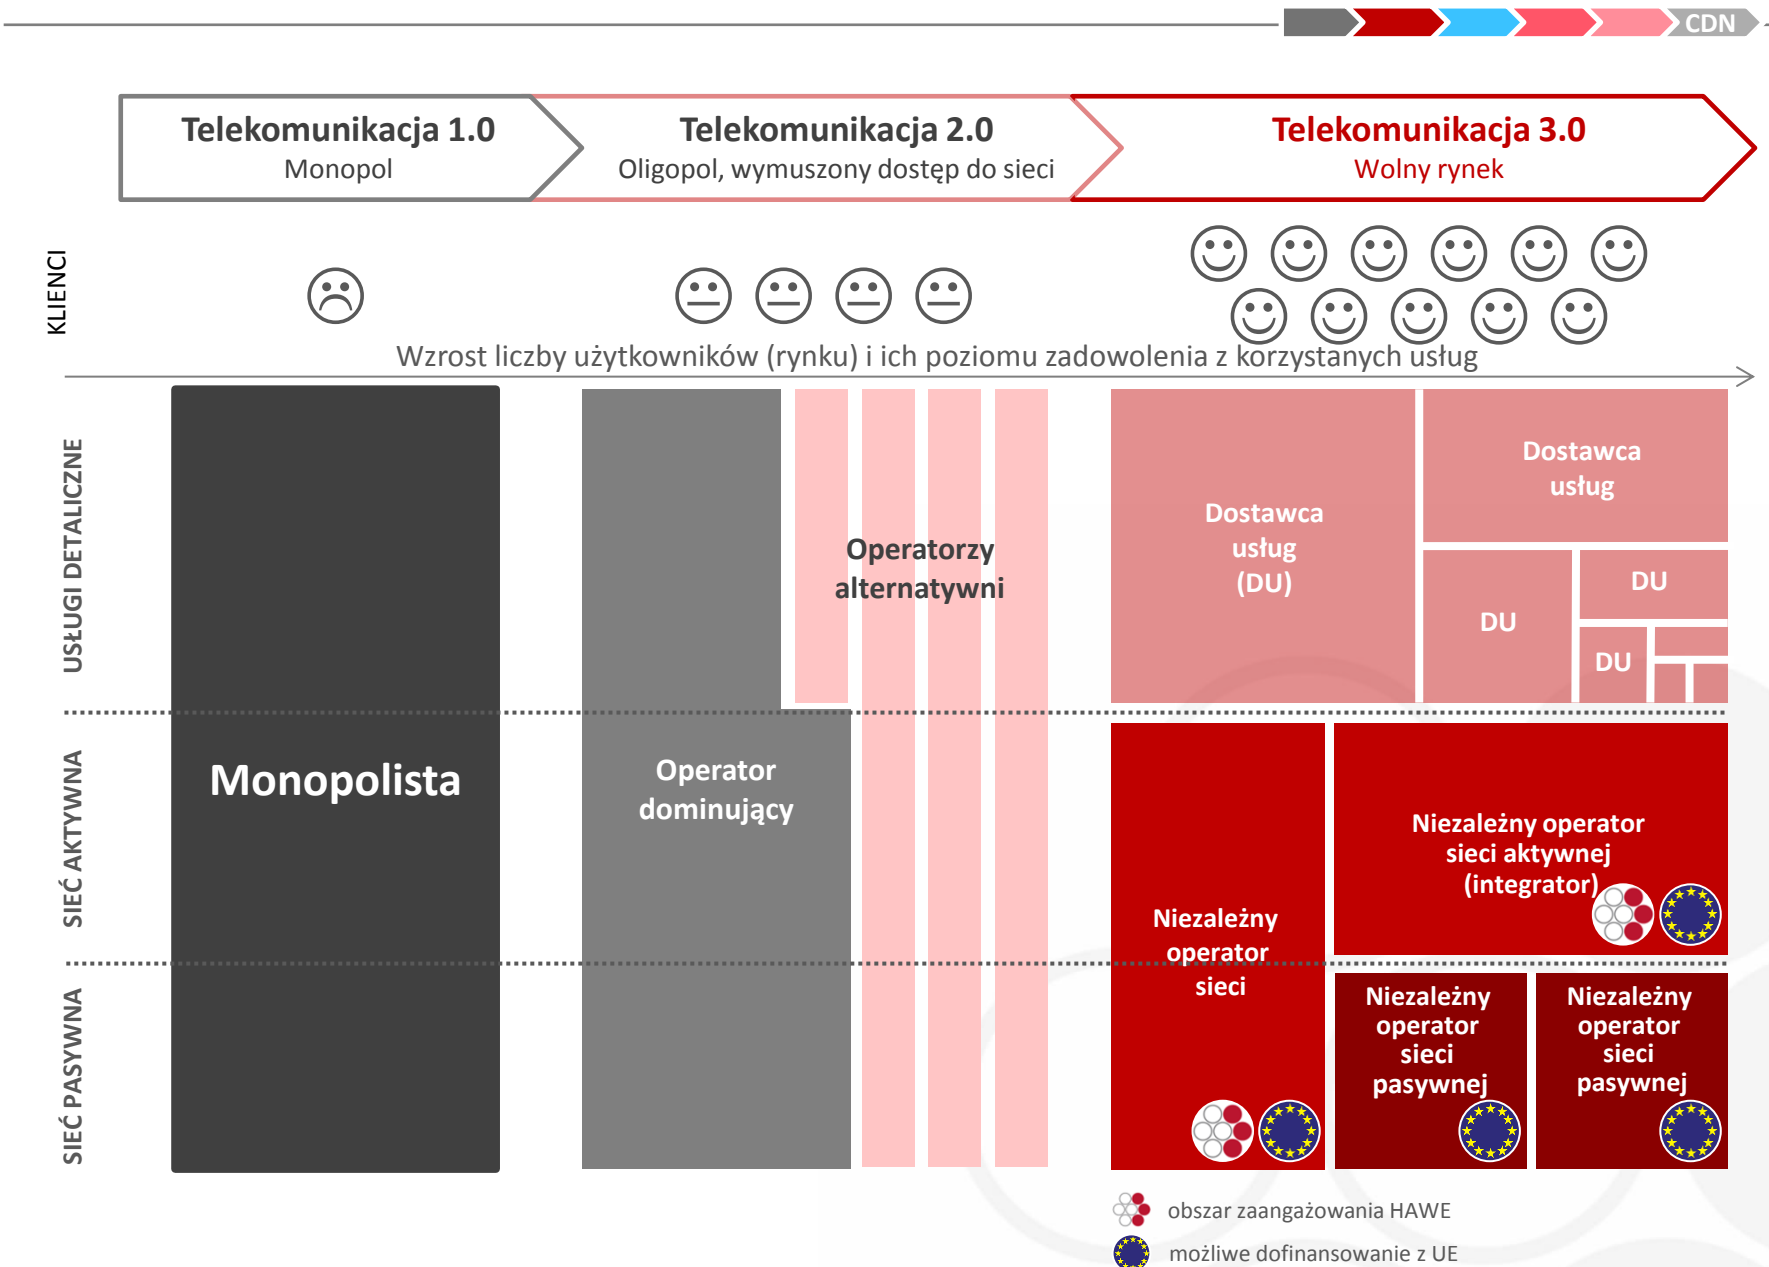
CDN

Telekomunikacja 1.0
Monopol

Telekomunikacja 2.0
Oligopol, wymuszony dostęp do sieci

Telekomunikacja 3.0
Wolny rynek

KLIENCI

Wzrost liczby użytkowników (rynku) i ich poziomu zadowolenia z korzystanych usług

USŁUGI DETALICZNE

SIEĆ AKTYWNA

SIEĆ PASYWNA

Monopolista

Operatorzy alternatywni

Operator dominujący

Dostawca usług (DU)

Dostawca usług

DU

DU

DU

Niezależny operator sieci aktywnej (integrator)

Niezależny operator sieci

Niezależny operator sieci pasywnej

Niezależny operator sieci pasywnej

obszar zaangażowania HAWE

możliwe dofinansowanie z UE